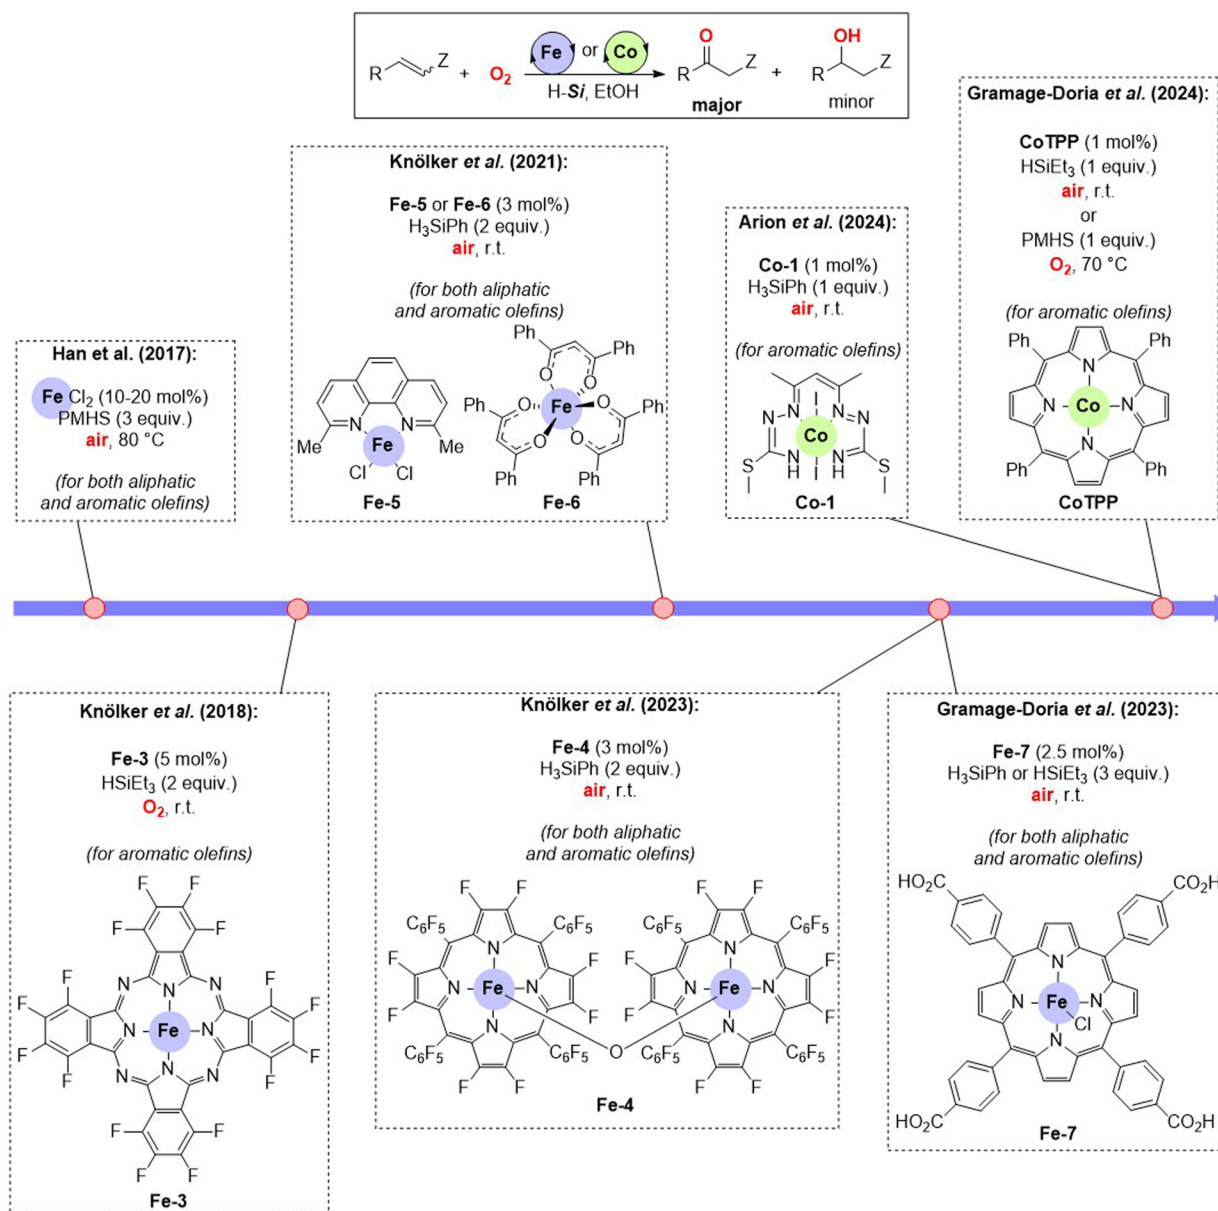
R Z + $O_2$ Fe or Co H-*Si*, EtOH R O Z **major** + R OH Z minor

**Gramage-Doria *et al.* (2024):**
**CoTPP** (1 mol%)
$HSiEt_3$ (1 equiv.)
**air**, r.t.
or
PMHS (1 equiv.)
$O_2$, 70 °C
*(for aromatic olefins)*
Ph Ph N N Co N N Ph Ph
**CoTPP**

**Knölker *et al.* (2021):**
**Fe-5** or **Fe-6** (3 mol%)
$H_3SiPh$ (2 equiv.)
**air**, r.t.
*(for both aliphatic and aromatic olefins)*
Me N Fe N Me Cl Cl
**Fe-5**
Ph Ph O O Ph O Fe O Ph O O Ph Ph
**Fe-6**

**Arion *et al.* (2024):**
**Co-1** (1 mol%)
$H_3SiPh$ (1 equiv.)
**air**, r.t.
*(for aromatic olefins)*
N N N N Co N N N N S H H S
**Co-1**

**Han et al. (2017):**
Fe$Cl_2$ (10-20 mol%)
PMHS (3 equiv.)
**air**, 80 °C
*(for both aliphatic and aromatic olefins)*

**Knölker *et al.* (2018):**
**Fe-3** (5 mol%)
$HSiEt_3$ (2 equiv.)
$O_2$, r.t.
*(for aromatic olefins)*
F F F F F F N N F F F N N Fe N F F F N N F N F F F F F F F
**Fe-3**

**Knölker *et al.* (2023):**
**Fe-4** (3 mol%)
$H_3SiPh$ (2 equiv.)
**air**, r.t.
*(for both aliphatic and aromatic olefins)*
F F F F $C_6F_5$ $C_6F_5$ $C_6F_5$ $C_6F_5$ F N F F N F F N Fe N F F N Fe N F $C_6F_5$ N $C_6F_5$ O $C_6F_5$ N $C_6F_5$ F F F F
**Fe-4**

**Gramage-Doria *et al.* (2023):**
**Fe-7** (2.5 mol%)
$H_3SiPh$ or $HSiEt_3$ (3 equiv.)
**air**, r.t.
*(for both aliphatic and aromatic olefins)*
$HO_2C$ $CO_2H$ N N Fe N Cl N $HO_2C$ $CO_2H$
**Fe-7**